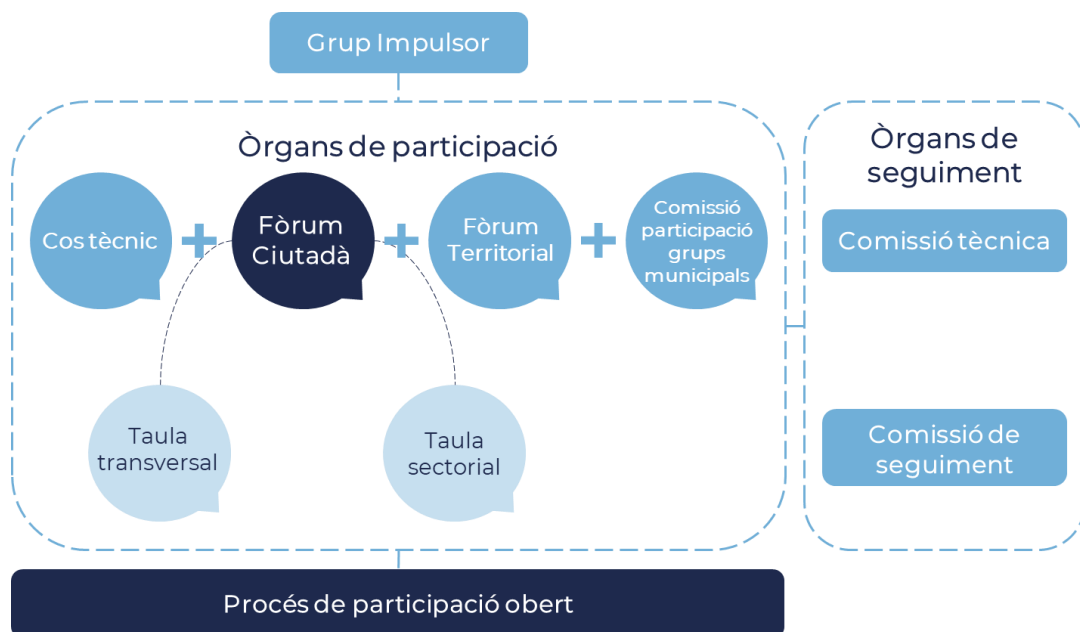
Grup Impulsor

Òrgans de participació

Cos tècnic + Fòrum Ciutadà + Fòrum Territorial + Comissió participació grups municipals

Taula transversal

Taula sectorial

Òrgans de seguiment

Comissió tècnica

Comissió de seguiment

Procés de participació obert